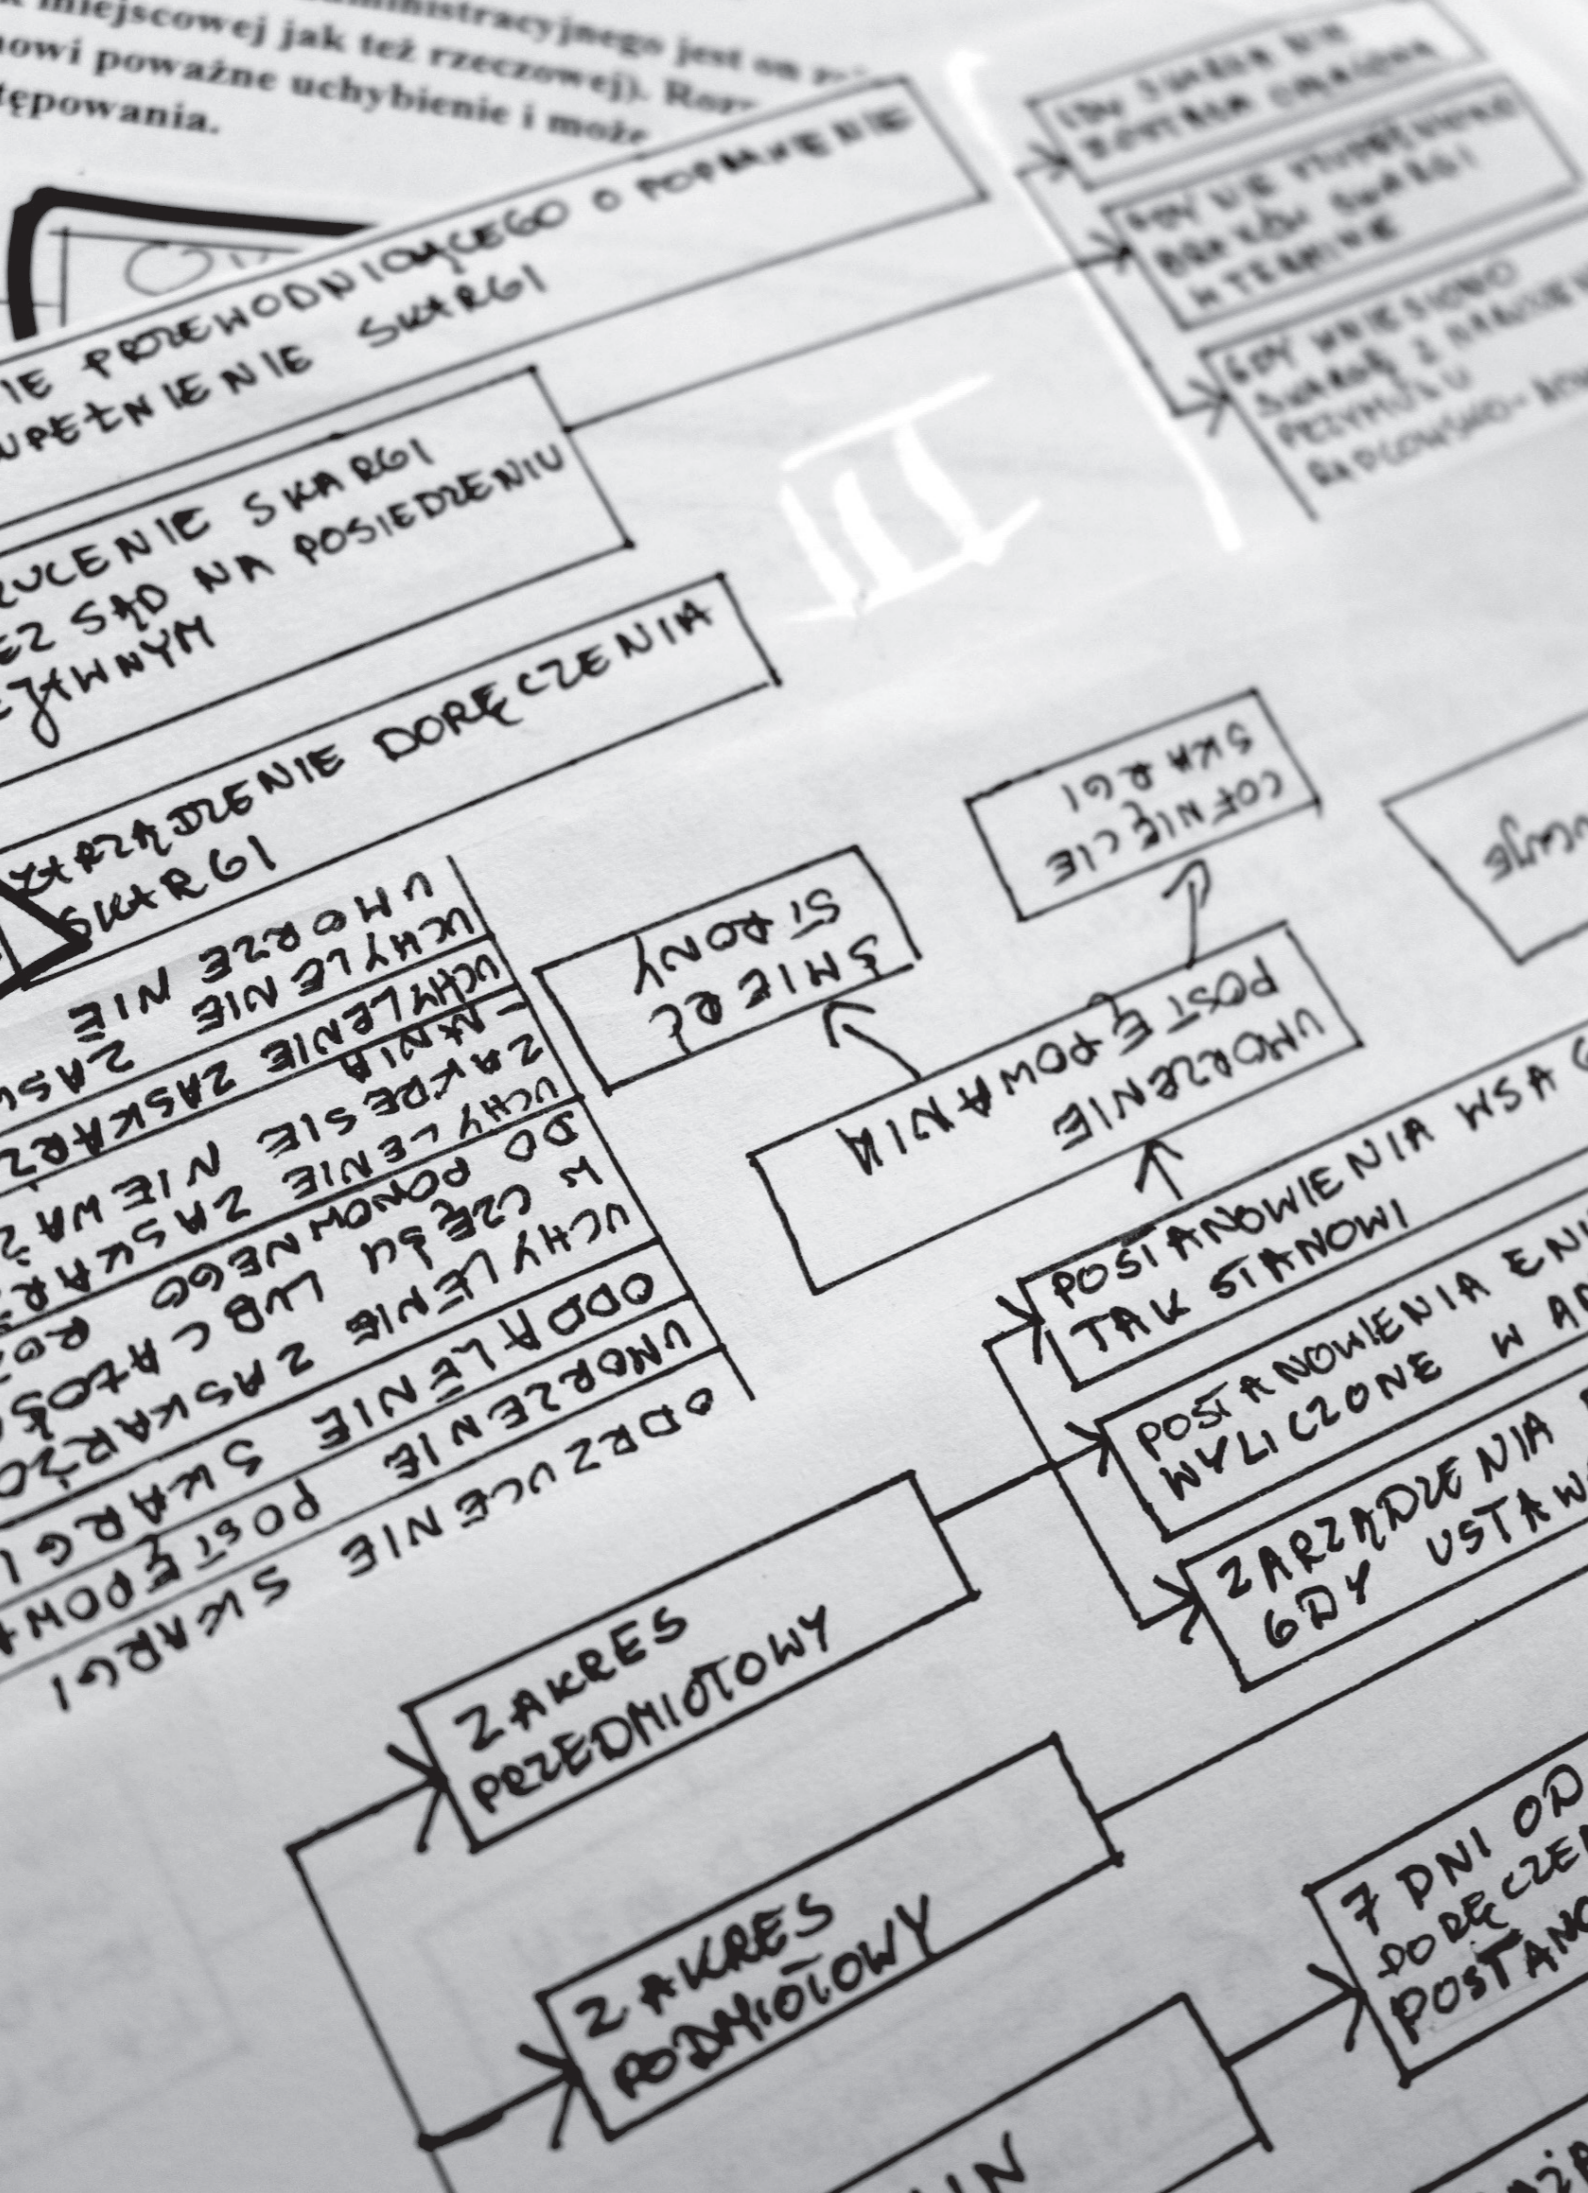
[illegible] miejscowej jak też rzeczowej). Roz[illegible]
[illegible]nowi poważne uchybienie i może
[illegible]ępowania.

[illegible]IE PRZEHODNIOCEGO O POPRAWIENIE
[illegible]UPEŁNIENIE SKARGI

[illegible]RUCENIE SKARGI
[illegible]EZ SĄD NA POSIEDZENIU
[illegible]JAWNYM

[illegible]ZARZĄDZENIE DORĘCZENIA
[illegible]SKARGI

GDY SKARGA NIE ZOSTAŁA OPŁACONA

GDY NIE UZUPEŁNIONO BRAKÓW SKARGI W TERMINIE

GDY WNIESIONO SKARGĘ Z NARUSZ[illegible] PRZEPISU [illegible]

III

UMORZENIE
UCHYLENIE NIE
UCHYLENIE ZASKARŻ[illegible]
ZAKRESIE ZASKARŻ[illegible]
UCHYLENIE SIĘ DO
W CZĘŚCI NIE ZASKARŻ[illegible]
UCHYLENIE LUB POPRZEDNIEGO
ODDALENIE ZASKARŻ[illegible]
UMORZENIE POSTĘPOW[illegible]
ODRZUCENIE SKARGI

COFNIĘCIE SKARGI

ŚMIERĆ STRONY

UMORZENIE POSTĘPOWANIA

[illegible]CENIE

POSTANOWIENIA WSA G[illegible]
TAK STANOWI

POSTANOWIENIA EN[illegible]
WYLICZONE W A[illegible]

ZARZĄDZENIA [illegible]
GDY USTAW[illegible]

ZAKRES PRZEDMIOTOWY

ZAKRES PODMIOTOWY

7 DNI OD DORĘCZE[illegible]
POSTANO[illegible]

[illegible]IN